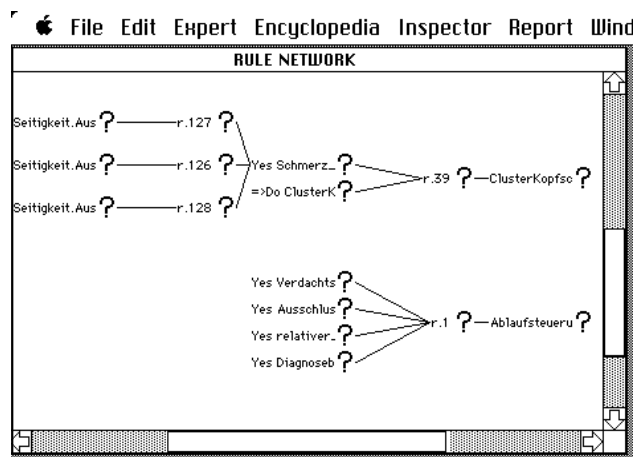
File Edit Expert Encyclopedia Inspector Report Wind

RULE NETWORK

Seitigkeit.Aus ? r.127 ?
Seitigkeit.Aus ? r.126 ? Yes Schmerz_ ?
Seitigkeit.Aus ? r.128 ? =>Do ClusterK ?
r.39 ? ClusterKopfsc ?

Yes Verdachts ?
Yes Ausschlus ?
Yes relativer_ ?
Yes Diagnoseb ?
r.1 ? Ablaufsteueru ?